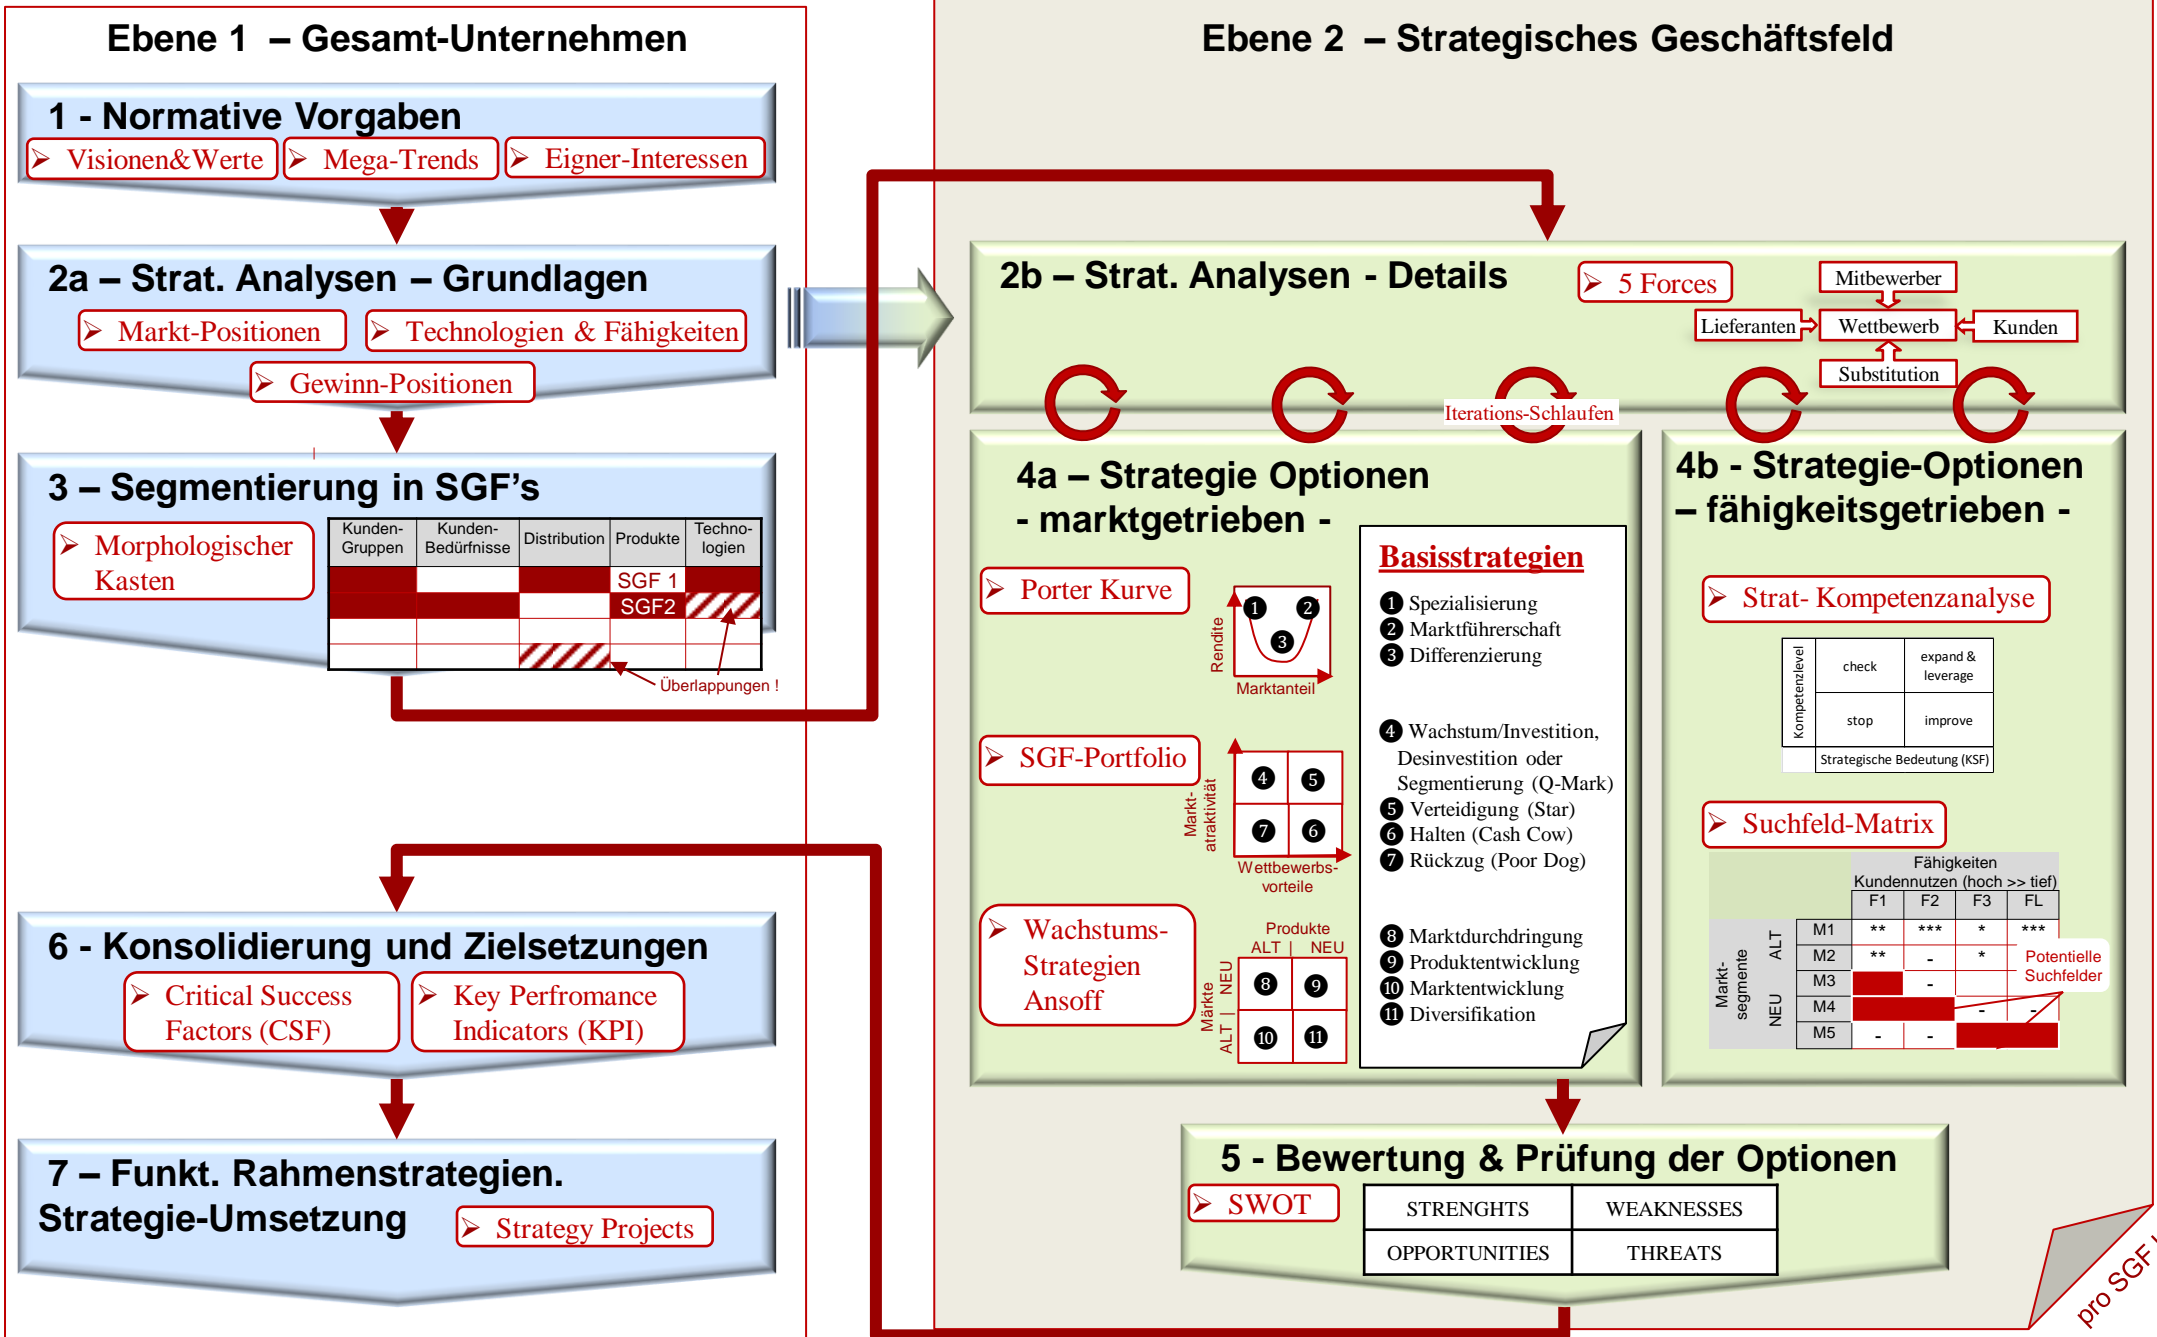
Ebene 1 – Gesamt-Unternehmen

1 - Normative Vorgaben

Visionen&Werte

Mega-Trends

Eigner-Interessen

2a – Strat. Analysen – Grundlagen

Markt-Positionen

Technologien & Fähigkeiten

Gewinn-Positionen

3 – Segmentierung in SGF's

Morphologischer Kasten

| Kunden-Gruppen | Kunden-Bedürfnisse | Distribution | Produkte | Techno-logien |
|---|---|---|---|---|
| | | | SGF 1 | |
| | | | SGF2 | |
| | | | | |
| | | | | |

Überlappungen !

6 - Konsolidierung und Zielsetzungen

Critical Success Factors (CSF)

Key Perfromance Indicators (KPI)

7 – Funkt. Rahmenstrategien. Strategie-Umsetzung

Strategy Projects

Ebene 2 – Strategisches Geschäftsfeld

2b – Strat. Analysen - Details

5 Forces

Mitbewerber

Lieferanten

Wettbewerb

Kunden

Substitution

Iterations-Schlaufen

4a – Strategie Optionen - marktgetrieben -

Porter Kurve

Rendite

Marktanteil

SGF-Portfolio

Markt-atraktivität

Wettbewerbs-vorteile

Wachstums-Strategien Ansoff

Produkte
ALT | NEU

Märkte
ALT | NEU

Basisstrategien

1 Spezialisierung
2 Marktführerschaft
3 Differenzierung

4 Wachstum/Investition, Desinvestition oder Segmentierung (Q-Mark)
5 Verteidigung (Star)
6 Halten (Cash Cow)
7 Rückzug (Poor Dog)

8 Marktdurchdringung
9 Produktentwicklung
10 Marktentwicklung
11 Diversifikation

4b - Strategie-Optionen – fähigkeitsgetrieben -

Strat- Kompetenzanalyse

Kompetenzlevel

| check | expand & leverage |
|---|---|
| stop | improve |

Strategische Bedeutung (KSF)

Suchfeld-Matrix

Fähigkeiten
Kundennutzen (hoch >> tief)

Markt-segmente

| | | F1 | F2 | F3 | FL |
|---|---|---|---|---|---|
| ALT | M1 | ** | *** | * | *** |
| | M2 | ** | - | * | |
| | M3 | | - | | |
| NEU | M4 | | | - | - |
| | M5 | - | - | | |

Potentielle Suchfelder

5 - Bewertung & Prüfung der Optionen

SWOT

| STRENGHTS | WEAKNESSES |
|---|---|
| OPPORTUNITIES | THREATS |

pro SGF